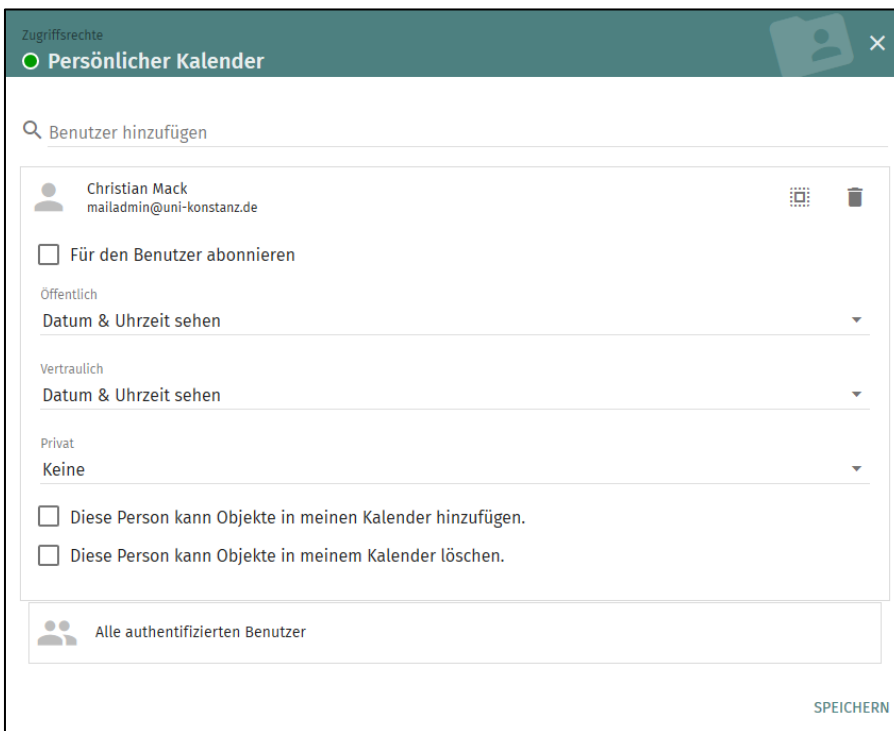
Zugriffsrechte
Persönlicher Kalender

Benutzer hinzufügen

Christian Mack
mailadmin@uni-konstanz.de

Für den Benutzer abonnieren

Öffentlich
Datum & Uhrzeit sehen

Vertraulich
Datum & Uhrzeit sehen

Privat
Keine

Diese Person kann Objekte in meinen Kalender hinzufügen.

Diese Person kann Objekte in meinem Kalender löschen.

Alle authentifizierten Benutzer

SPEICHERN